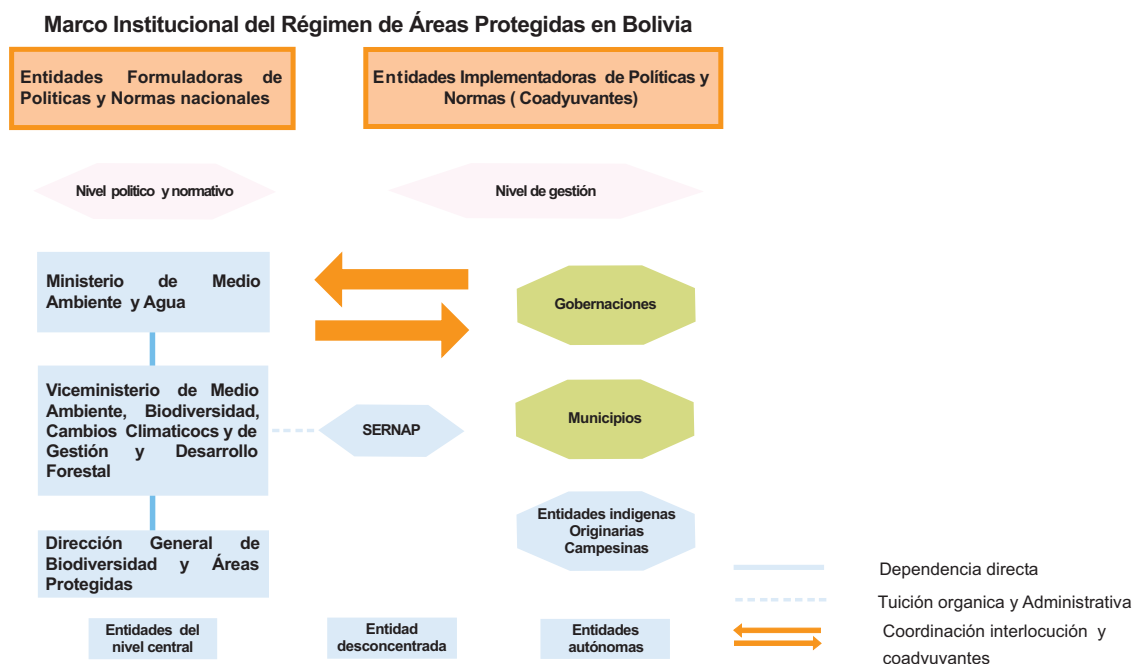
Marco Institucional del Régimen de Áreas Protegidas en Bolivia

Entidades Formuladoras de Politicas y Normas nacionales

Entidades Implementadoras de Políticas y Normas ( Coadyuvantes)

Nivel politico y normativo

Nivel de gestión

Ministerio de Medio Ambiente y Agua

Gobernaciones

Viceministerio de Medio Ambiente, Biodiversidad, Cambios Climaticocs y de Gestión y Desarrollo Forestal

SERNAP

Municipios

Entidades indigenas Originarias Campesinas

Dirección General de Biodiversidad y Áreas Protegidas

Dependencia directa

Tuición organica y Administrativa

Coordinación interlocución y coadyuvantes

Entidades del nivel central

Entidad desconcentrada

Entidades autónomas